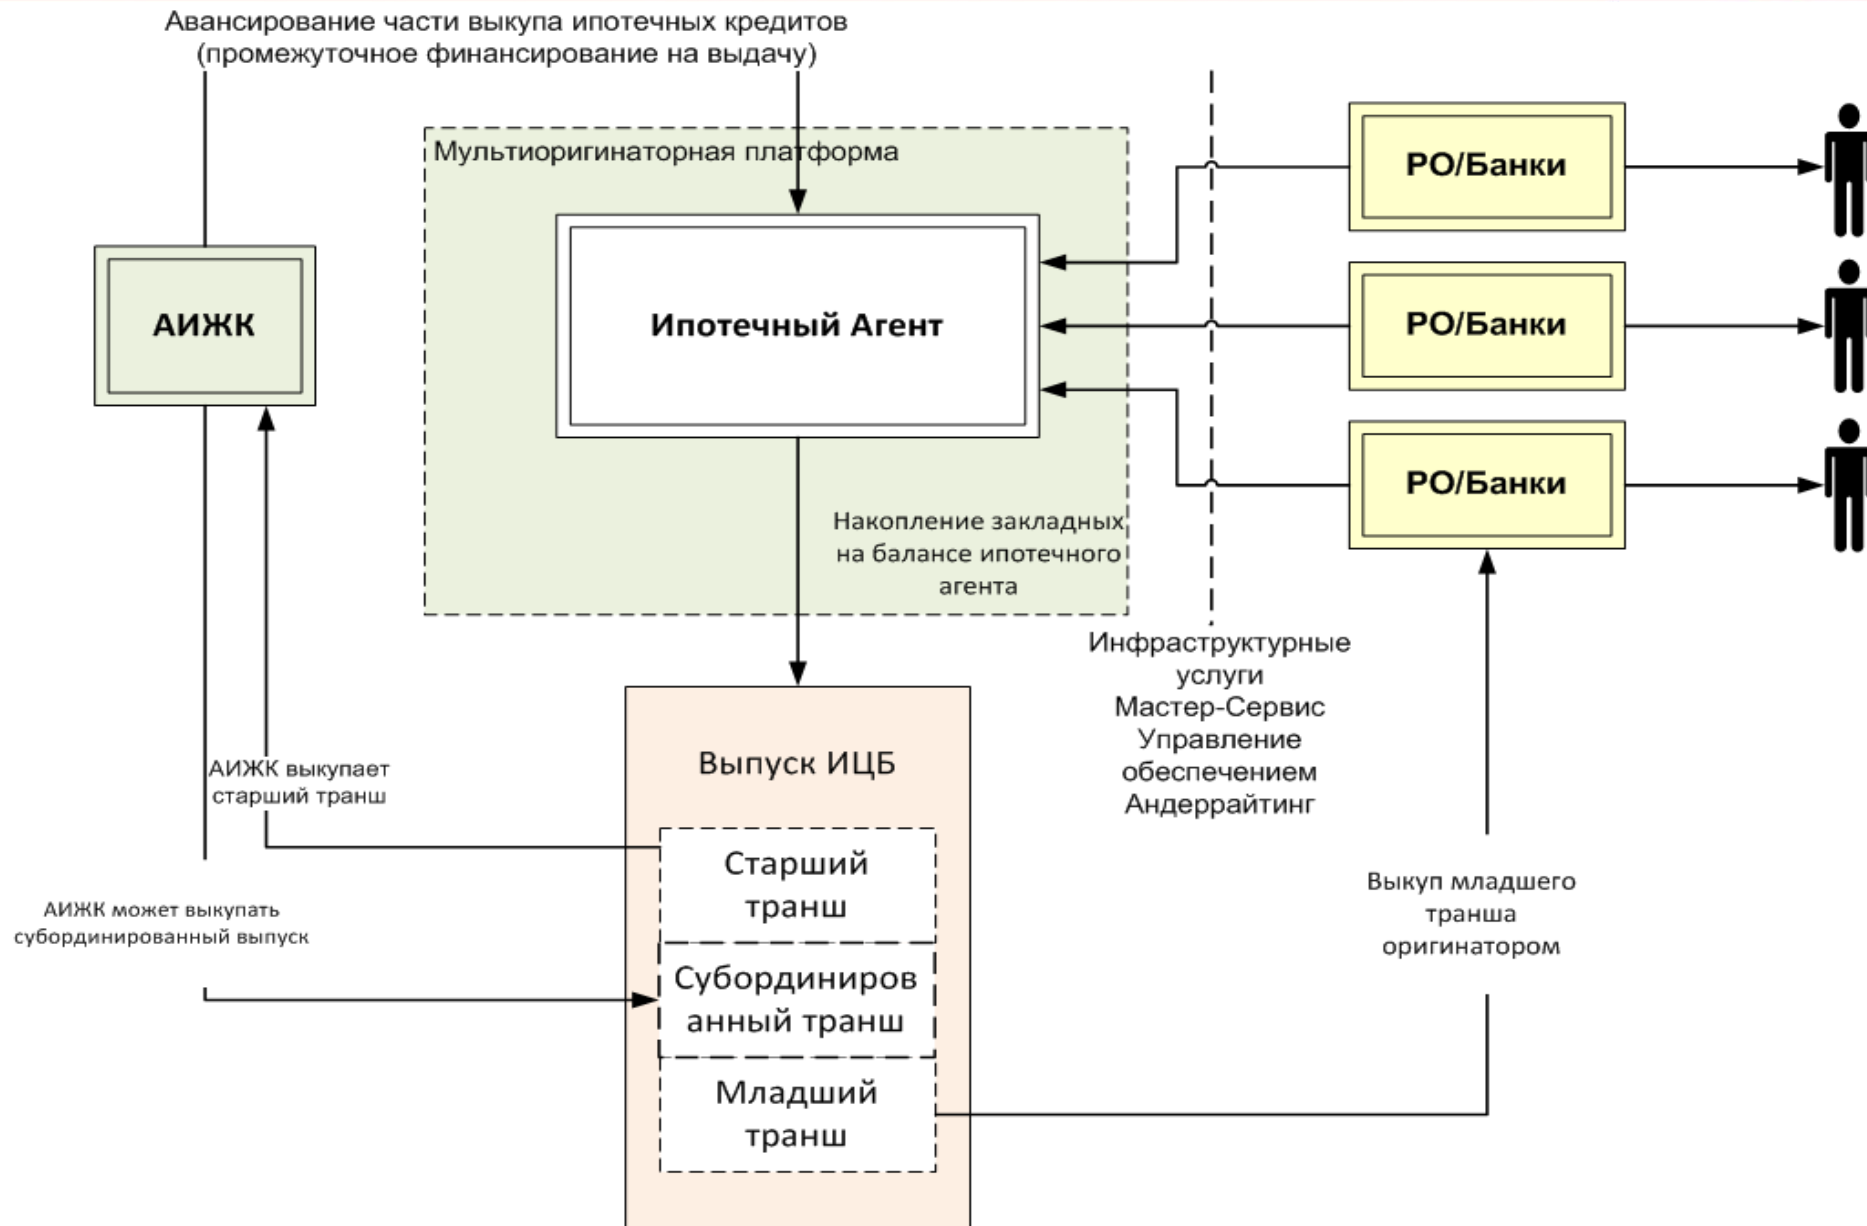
Авансирование части выкупа ипотечных кредитов (промежуточное финансирование на выдачу)

Мультиоригинаторная платформа

Ипотечный Агент

АИЖК

РО/Банки

РО/Банки

РО/Банки

Накопление закладных на балансе ипотечного агента

Инфраструктурные услуги
Мастер-Сервис
Управление обеспечением
Андеррайтинг

Выпуск ИЦБ

АИЖК выкупает старший транш

Старший транш

Субординированный транш

Младший транш

АИЖК может выкупать субординированный выпуск

Выкуп младшего транша оригинатором